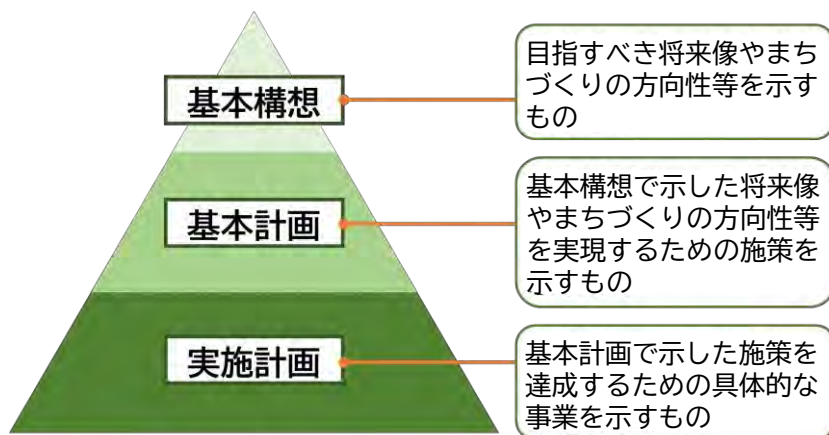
基本構想

目指すべき将来像やまちづくりの方向性等を示すもの

基本計画

基本構想で示した将来像やまちづくりの方向性等を実現するための施策を示すもの

実施計画

基本計画で示した施策を達成するための具体的な事業を示すもの